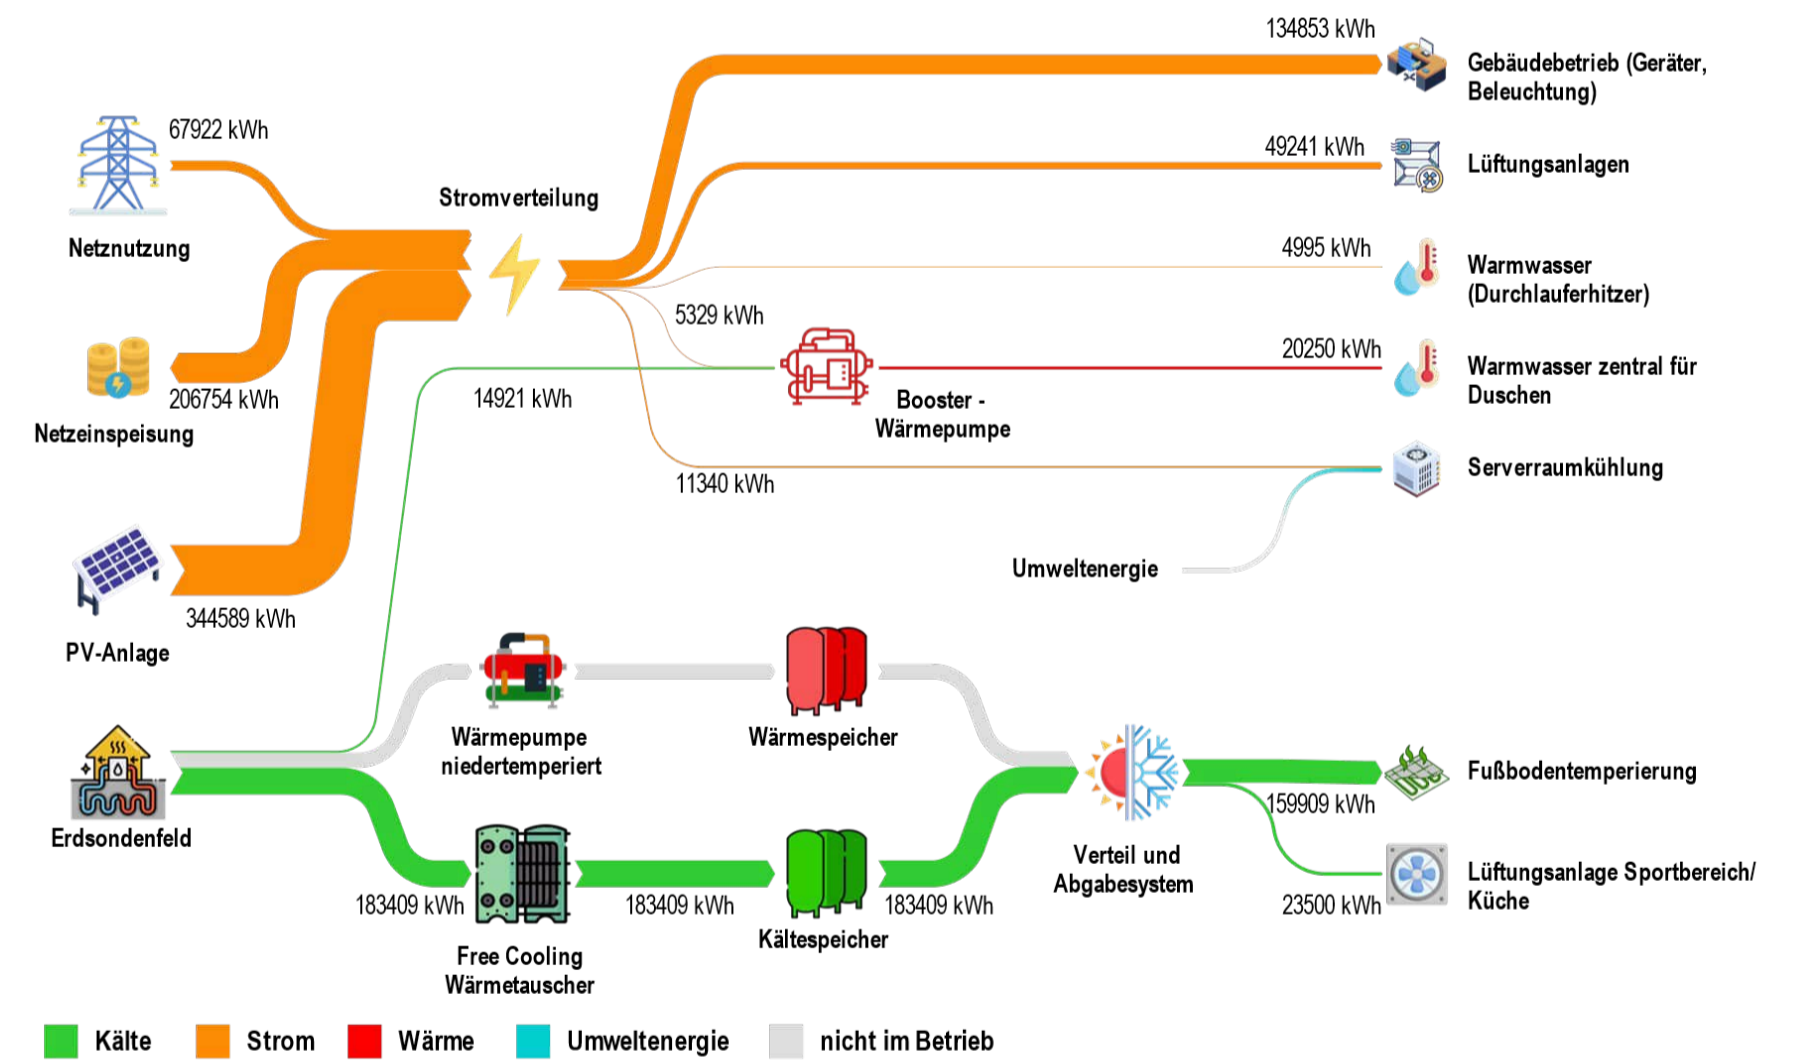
134853 kWh

Gebäudebetrieb (Geräter, Beleuchtung)

67922 kWh

49241 kWh

Lüftungsanlagen

Netznutzung

Stromverteilung

4995 kWh

Warmwasser (Durchlauferhitzer)

5329 kWh

20250 kWh

Warmwasser zentral für Duschen

206754 kWh

14921 kWh

Booster - Wärmepumpe

Netzeinspeisung

Serverraumkühlung

11340 kWh

Umweltenergie

344589 kWh

PV-Anlage

Wärmepumpe niedertemperiert

Wärmespeicher

Fußbodentemperierung

Erdsondenfeld

159909 kWh

Verteil und Abgabesystem

Lüftungsanlage Sportbereich/ Küche

183409 kWh

183409 kWh

183409 kWh

23500 kWh

Kältespeicher

Free Cooling Wärmetauscher

Kälte Strom Wärme Umweltenergie nicht im Betrieb